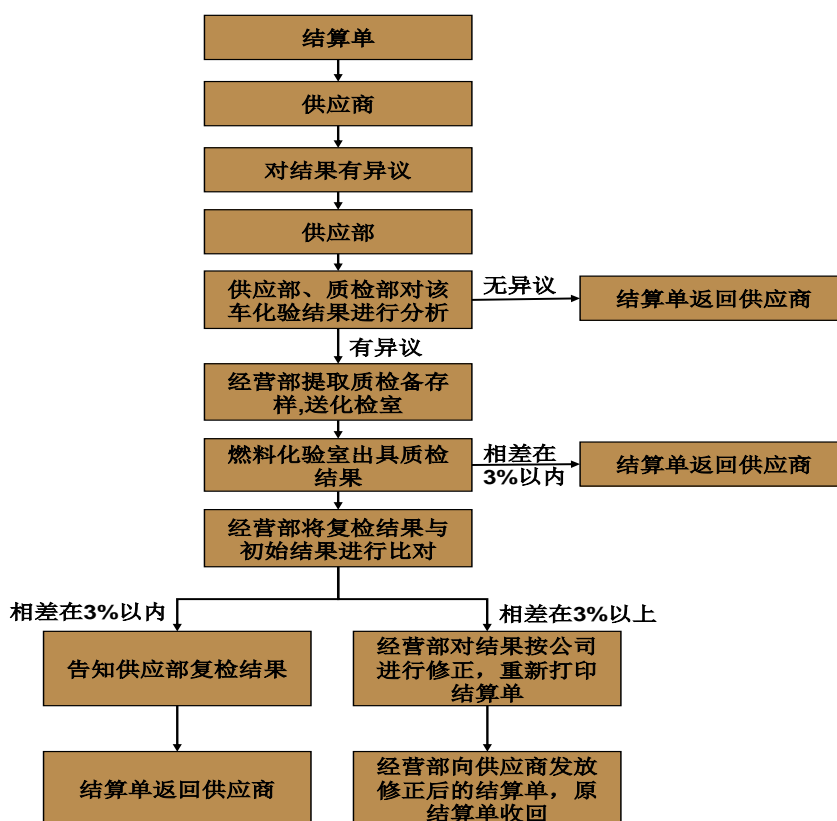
结算单

供应商

对结果有异议

供应部

供应部、质检部对该车化验结果进行分析

无异议

结算单返回供应商

有异议

经营部提取质检备存样,送化检室

燃料化验室出具质检结果

相差在3%以内

结算单返回供应商

经营部将复检结果与初始结果进行比对

相差在3%以内

相差在3%以上

告知供应部复检结果

经营部对结果按公司进行修正，重新打印结算单

结算单返回供应商

经营部向供应商发放修正后的结算单，原结算单收回